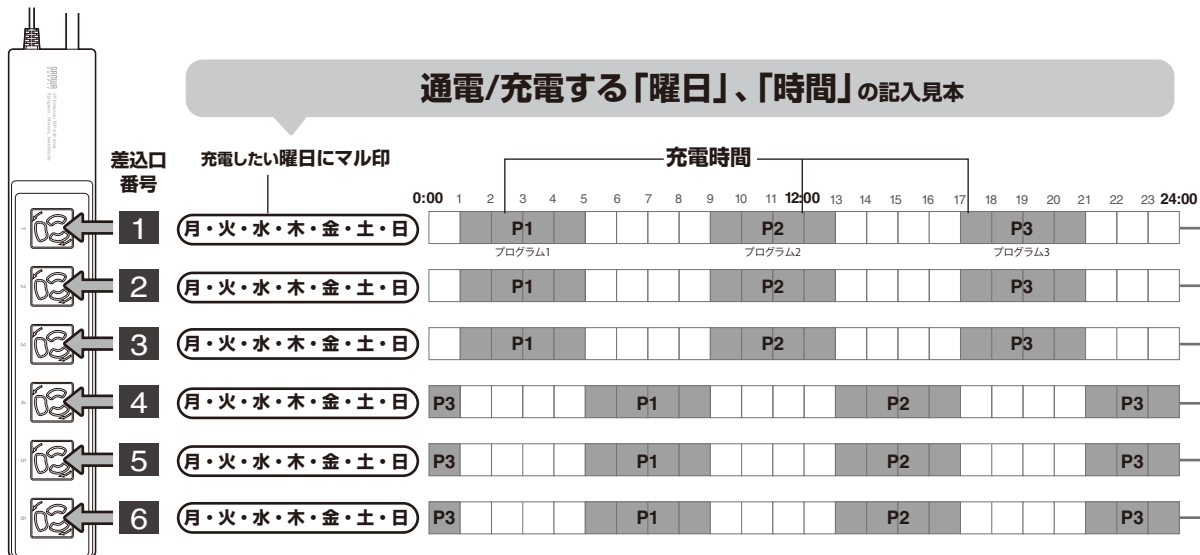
通電/充電する「曜日」、「時間」の記入見本

差込口番号

充電したい曜日にマル印

充電時間

0:00 1 2 3 4 5 6 7 8 9 10 11 12:00 13 14 15 16 17 18 19 20 21 22 23 24:00

1 月・火・水・木・金・土・日 P1 P2 P3
プログラム1 プログラム2 プログラム3

2 月・火・水・木・金・土・日 P1 P2 P3

3 月・火・水・木・金・土・日 P1 P2 P3

4 月・火・水・木・金・土・日 P3 P1 P2 P3

5 月・火・水・木・金・土・日 P3 P1 P2 P3

6 月・火・水・木・金・土・日 P3 P1 P2 P3